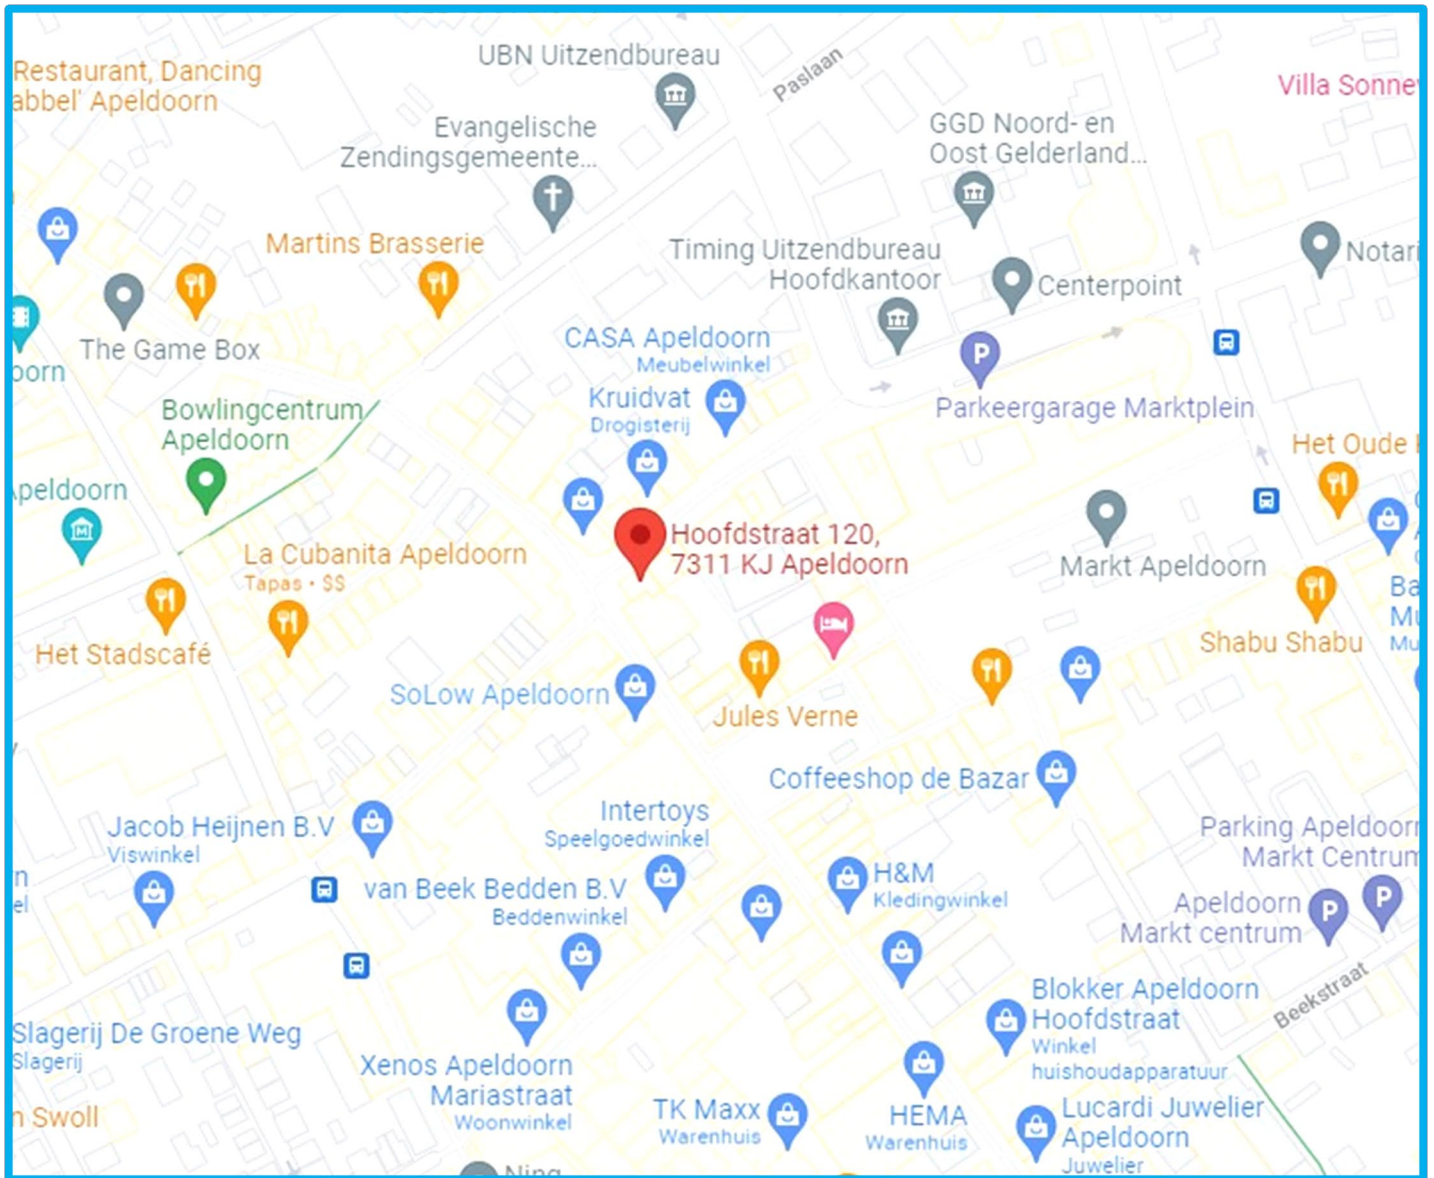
Restaurant, Dancing
abbel' Apeldoorn

UBN Uitzendbureau

Paslaan

Villa Sonne

Evangelische
Zendingsgemeente...

GGD Noord- en
Oost Gelderland...

Martins Brasserie

Timing Uitzendbureau
Hoofdkantoor

Notari

Centerpoint

The Game Box

oorn

CASA Apeldoorn
Meubelwinkel

Kruidvat
Drogisterij

Parkeergarage Marktplein

Bowlingcentrum
Apeldoorn

Het Oude

Apeldoorn

Hoofdstraat 120,
7311 KJ Apeldoorn

Markt Apeldoorn

La Cubanita Apeldoorn
Tapas • $$

Ba
Mu
Mu

Shabu Shabu

Het Stadscafé

SoLow Apeldoorn

Jules Verne

Coffeeshop de Bazar

Intertoys
Speelgoedwinkel

Jacob Heijnen B.V
Viswinkel

Parking Apeldoorn
Markt Centrum

n
el

van Beek Bedden B.V
Beddenwinkel

H&M
Kledingwinkel

Apeldoorn
Markt centrum

Blokker Apeldoorn
Hoofdstraat
Winkel
huishoudapparatuur

Beekstraat

Slagerij De Groene Weg
Slagerij

Xenos Apeldoorn
Mariastraat
Woonwinkel

n Swoll

TK Maxx
Warenhuis

HEMA
Warenhuis

Lucardi Juwelier
Apeldoorn
Juwelier

Ning